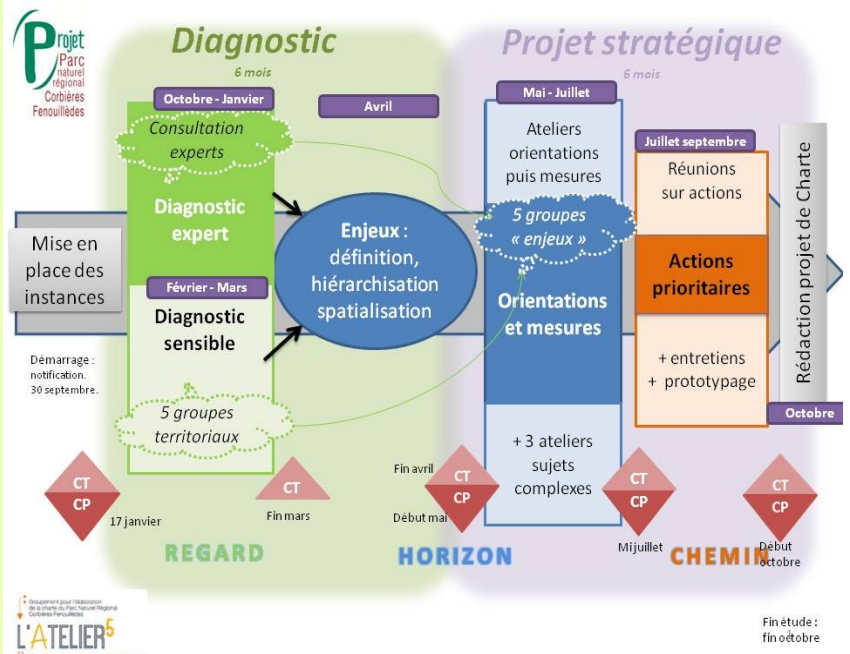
Projet Parc naturel régional Corbières Fenouillèdes

Diagnostic
6 mois

Projet stratégique
6 mois

Octobre - Janvier

Consultation experts

Diagnostic expert

Février - Mars

Diagnostic sensible

5 groupes territoriaux

Avril

Enjeux : définition, hiérarchisation spatialisation

Mai - Juillet

Ateliers orientations puis mesures

5 groupes « enjeux »

Orientations et mesures

+ 3 ateliers sujets complexes

Juillet septembre

Réunions sur actions

Actions prioritaires

+ entretiens + prototypage

Rédaction projet de Charte

Octobre

Mise en place des instances

Démarrage : notification. 30 septembre.

CT
CP
17 janvier

CT
Fin mars

Fin avril
CT
CP
Début mai

CT
CP
Mi juillet

CT
CP
Début octobre

REGARD

HORIZON

CHEMIN

Groupement pour l'élaboration de la charte du Parc Naturel Régional Corbières Fenouillèdes
L'ATELIER 5

Fin étude : fin octobre